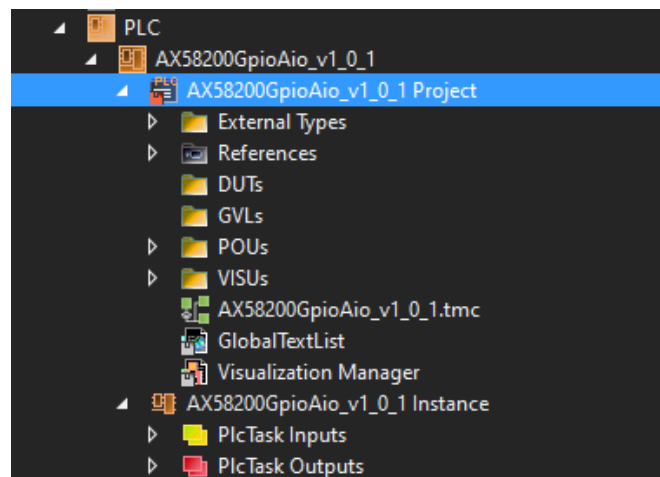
PLC
AX58200GpioAio_v1_0_1
PLC
AX58200GpioAio_v1_0_1 Project
External Types
References
DUTs
GVLs
POUs
VISUs
AX58200GpioAio_v1_0_1.tmc
GlobalTextList
Visualization Manager
AX58200GpioAio_v1_0_1 Instance
PlcTask Inputs
PlcTask Outputs